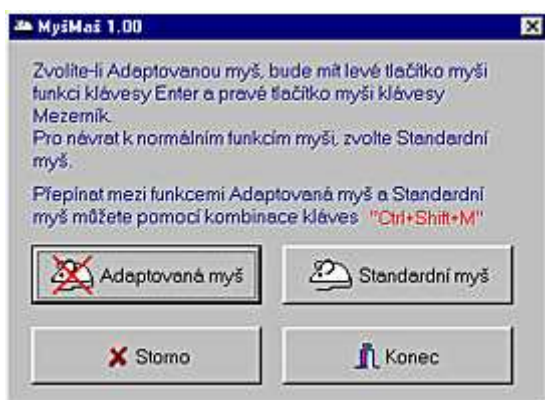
MyšMaš 1.00

Zvolíte-li Adaptovanou myš, bude mít levé tlačítko myši funkci klávesy Enter a pravé tlačítko myši klávesy Mezerník.
Pro návrat k normálním funkcím myši, zvolte Standardní myš.

Přepínat mezi funkcemi Adaptovaná myš a Standardní myš můžete pomocí kombinace kláves "Ctrl+Shift+M"

Adaptovaná myš

Standardní myš

Storno

Konec